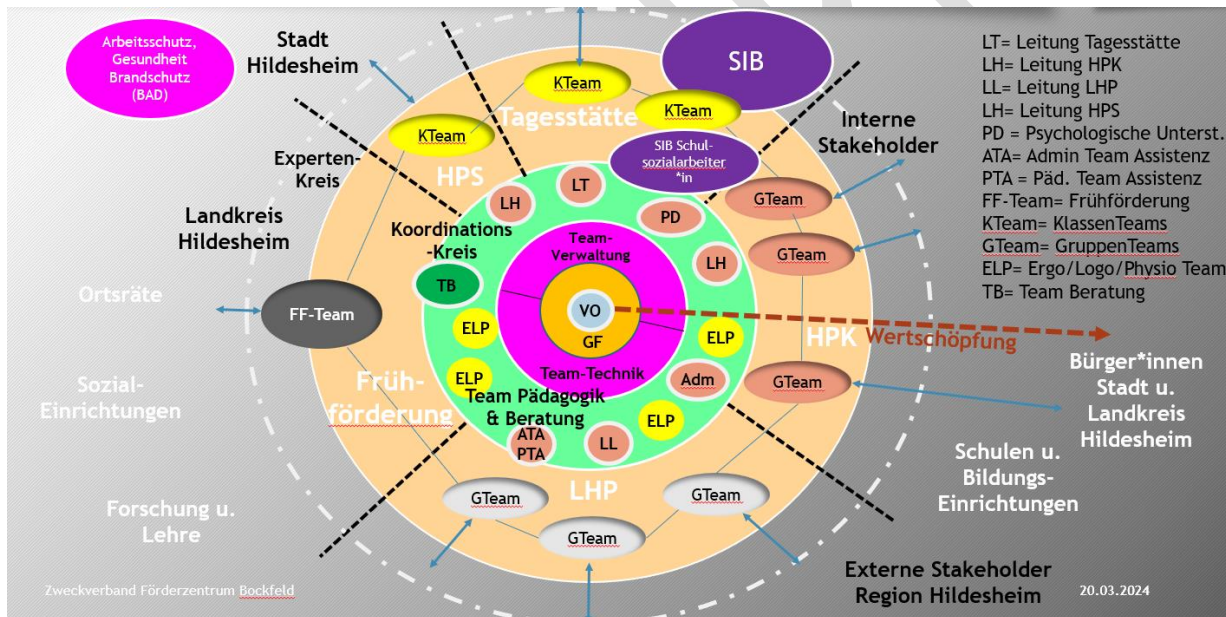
Arbeitsschutz, Gesundheit Brandschutz (BAD)

Stadt Hildesheim

SIB

LT= Leitung Tagesstätte
LH= Leitung HPK
LL= Leitung LHP
LH= Leitung HPS
PD = Psychologische Unterst.
ATA= Admin Team Assistenz
PTA= Päd. Team Assistenz
FF-Team= Frühförderung
KTeam= KlassenTeams
GTeam= GruppenTeams
ELP= Ergo/Logo/Physio Team
TB= Team Beratung

KTeam

Tagesstätte

KTeam

KTeam

Interne Stakeholder

SIB Schul-sozialarbeiter *in

Experten-Kreis

HPS

LT

LH

PD

GTeam

Landkreis Hildesheim

Koordinations-Kreis

Team-Verwaltung

LH

GTeam

TB

Ortsräte

FF-Team

VO

GF

ELP

ELP

HPK

Wertschöpfung

Team-Technik

Sozial-Einrichtungen

Früh-förderung

ELP

Team Pädagogik & Beratung

Adm

GTeam

Bürger*innen Stadt u. Landkreis Hildesheim

ELP

ATA PTA

LL

Schulen u. Bildungs-Einrichtungen

LHP

GTeam

GTeam

Forschung u. Lehre

GTeam

Externe Stakeholder Region Hildesheim

Zweckverband Förderzentrum Bockfeld

20.03.2024